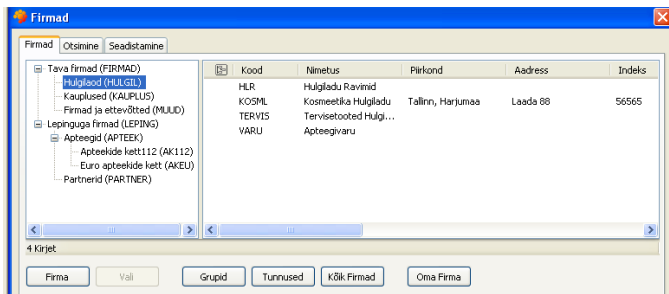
Firmad

Firmad | Otsimine | Seadistamine

Tava firmad (FIRMAD)
Hulgilaod (HULGIL)
Kauplused (KAUPLUS)
Firmad ja ettevõtted (MUUD)
Lepinguga firmad (LEPING)
Apteegid (APTEEK)
Apteekide kett112 (AK112)
Euro apteekide kett (AKEU)
Partnerid (PARTNER)

| Kood | Nimetus | Piirkond | Aadress | Indeks |
|---|---|---|---|---|
| HLR | Hulgiladu Ravimid | | | |
| KOSML | Kosmeetika Hulgiladu | Tallinn, Harjumaa | Laada 88 | 56565 |
| TERVIS | Tervisetooted Hulgi... | | | |
| VARU | Apteegivaru | | | |

4 Kirjet

Firma | Vali | Grupid | Tunnused | Kõik Firmad | Oma Firma